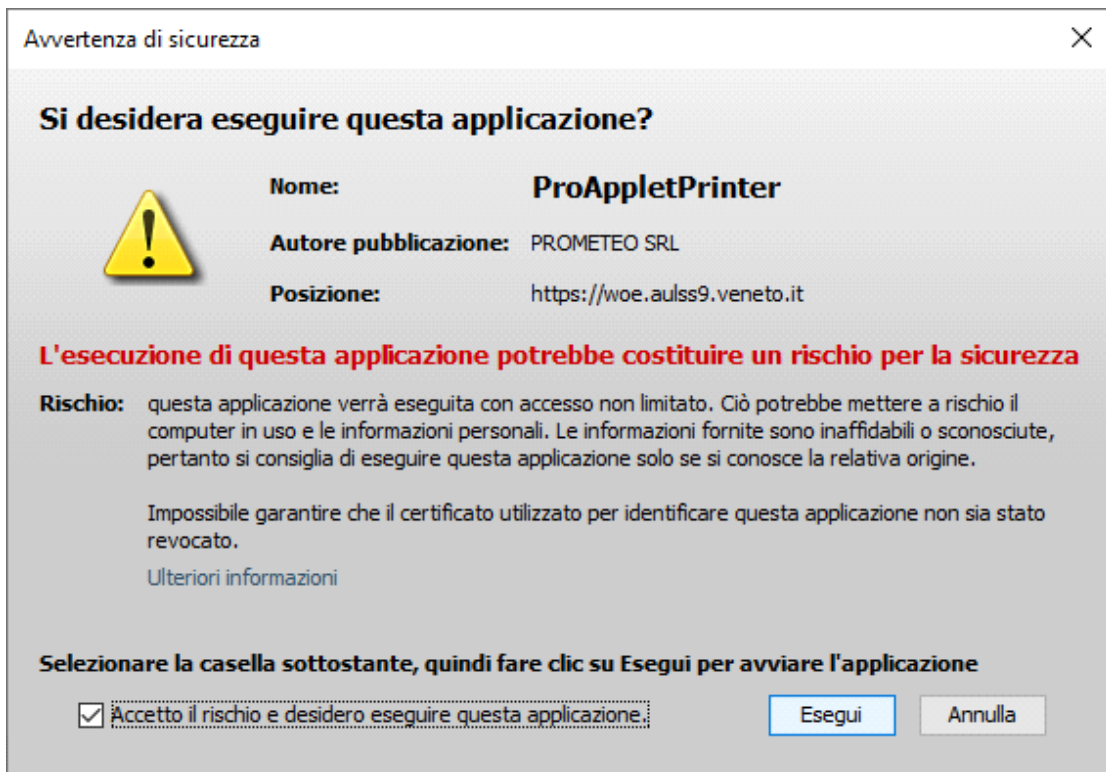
Avvertenza di sicurezza

Si desidera eseguire questa applicazione?

Nome: ProAppletPrinter

Autore pubblicazione: PROMETEO SRL

Posizione: https://woe.aulss9.veneto.it

L'esecuzione di questa applicazione potrebbe costituire un rischio per la sicurezza

Rischio: questa applicazione verrà eseguita con accesso non limitato. Ciò potrebbe mettere a rischio il computer in uso e le informazioni personali. Le informazioni fornite sono inaffidabili o sconosciute, pertanto si consiglia di eseguire questa applicazione solo se si conosce la relativa origine.

Impossibile garantire che il certificato utilizzato per identificare questa applicazione non sia stato revocato.

Ulteriori informazioni

Selezionare la casella sottostante, quindi fare clic su Esegui per avviare l'applicazione

☑ Accetto il rischio e desidero eseguire questa applicazione.

Esegui

Annulla